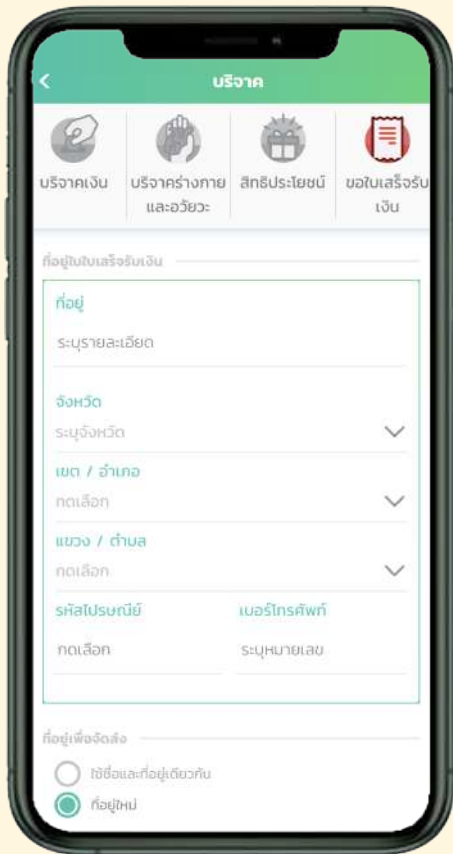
บริจาค

บริจาคเงิน

บริจาคร่างกายและอวัยวะ

สิทธิประโยชน์

ขอใบเสร็จรับเงิน

ที่อยู่ในใบเสร็จรับเงิน

ที่อยู่

ระบุรายละเอียด

จังหวัด

ระบุจังหวัด

เขต / อำเภอ

กดเลือก

แขวง / ตำบล

กดเลือก

รหัสไปรษณีย์

กดเลือก

เบอร์โทรศัพท์

ระบุหมายเลข

ที่อยู่เพื่อจัดส่ง

ใช้ชื่อและที่อยู่เดียวกัน

ที่อยู่ใหม่